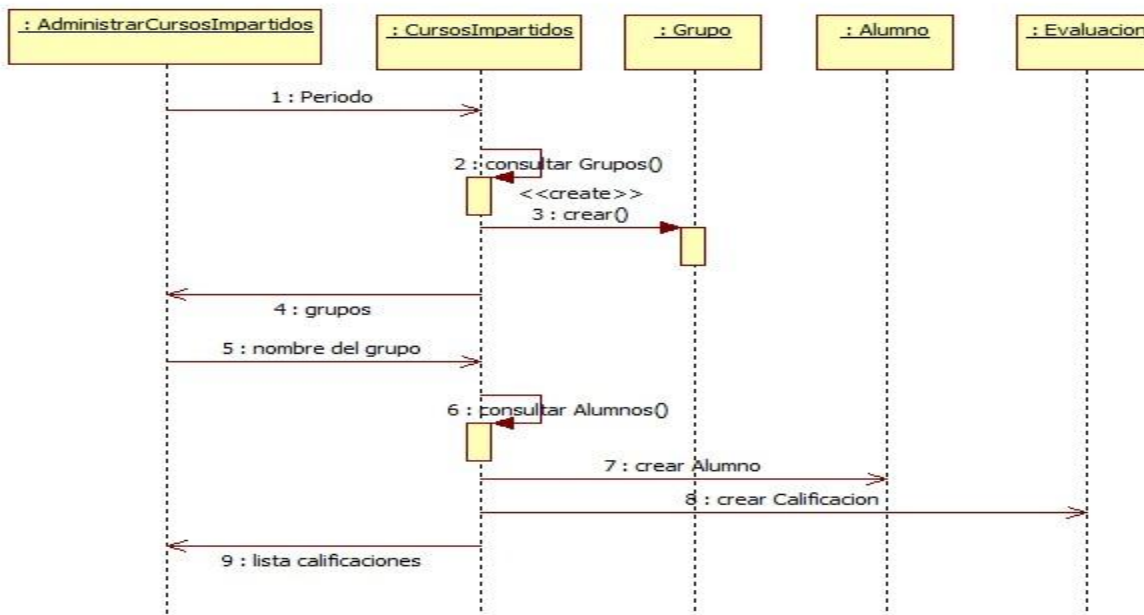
: AdministrarCursosImpartidos

: CursosImpartidos

: Grupo

: Alumno

: Evaluacion

1 : Periodo

2 : consultar Grupos()

<<create>>

3 : crear()

4 : grupos

5 : nombre del grupo

6 : consultar Alumnos()

7 : crear Alumno

8 : crear Calificacion

9 : lista calificaciones